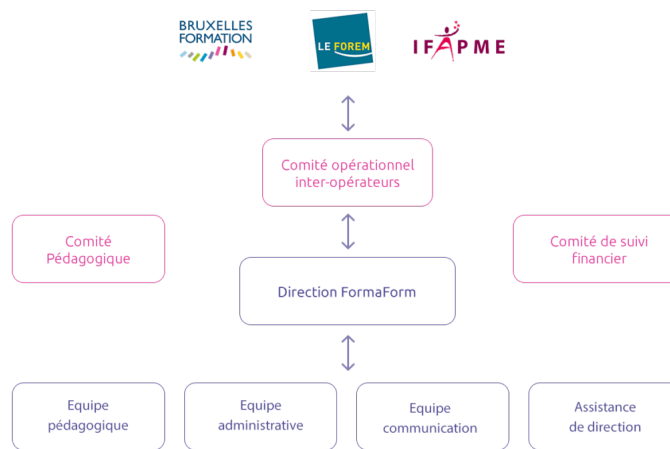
BRUXELLES FORMATION

LE FOREM

IFAPME

Comité opérationnel inter-opérateurs

Comité Pédagogique

Direction FormaForm

Comité de suivi financier

Equipe pédagogique

Equipe administrative

Equipe communication

Assistance de direction